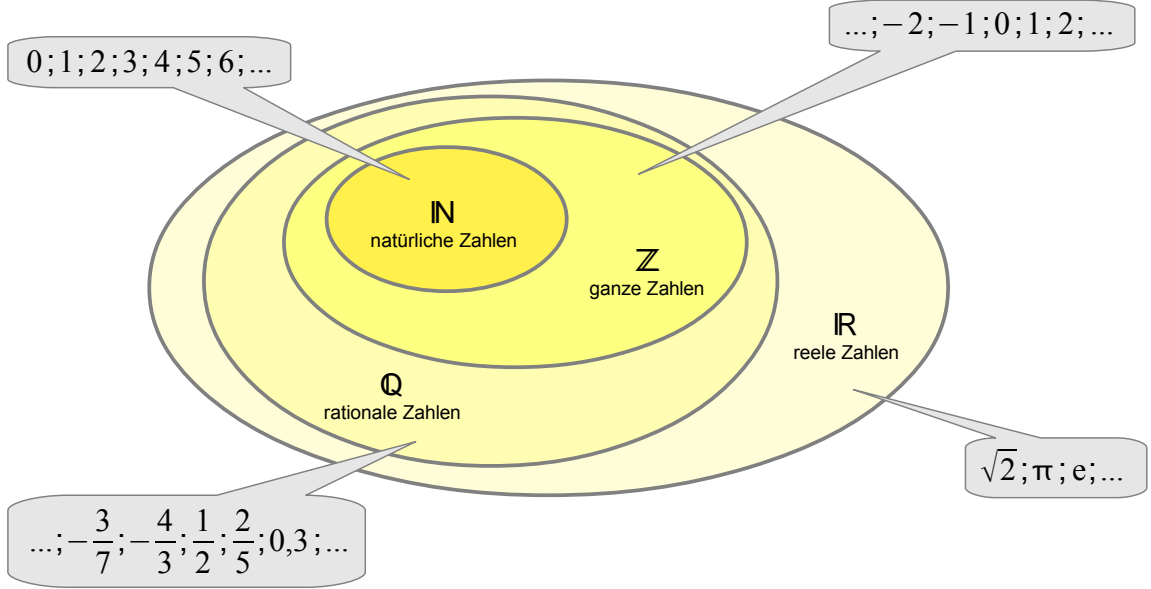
$0;1;2;3;4;5;6;...$

$...;-2;-1;0;1;2;...$

$\mathbb{N}$
natürliche Zahlen

$\mathbb{Z}$
ganze Zahlen

$\mathbb{R}$
reele Zahlen

$\mathbb{Q}$
rationale Zahlen

$\sqrt{2};\pi;e;...$

$...;-\frac{3}{7};-\frac{4}{3};\frac{1}{2};\frac{2}{5};0{,}3;...$